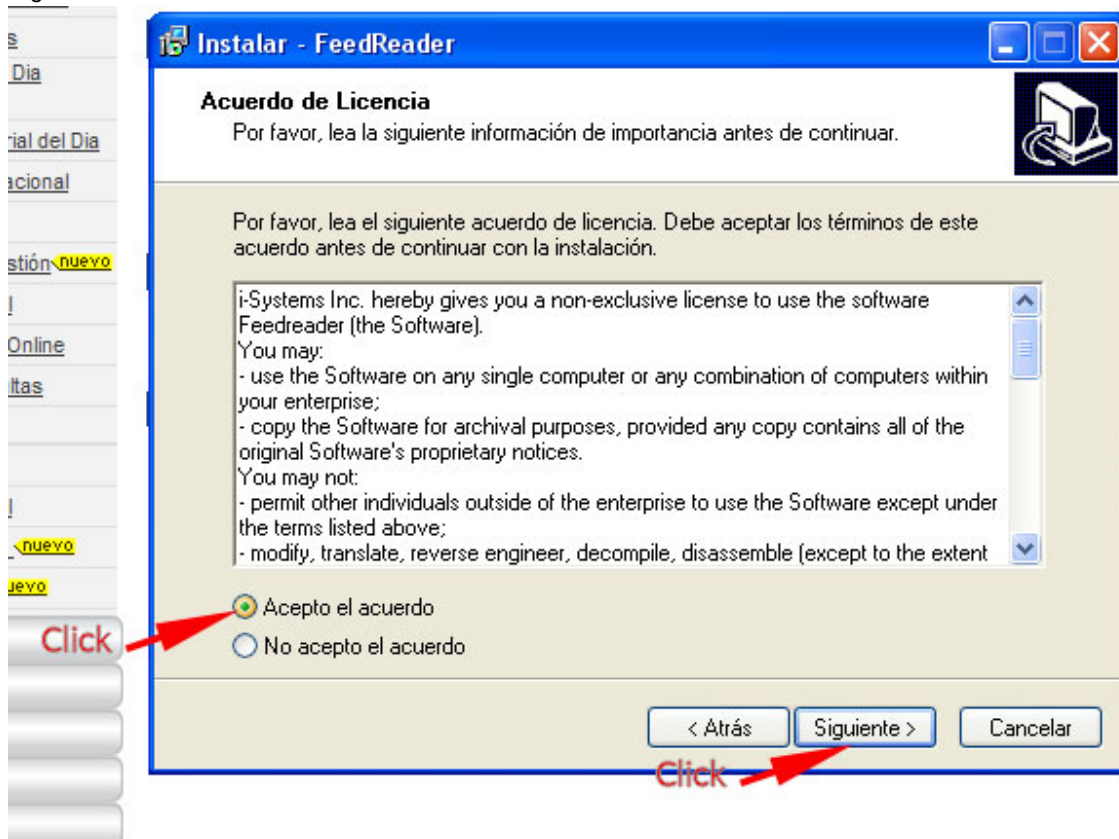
s
Dia
rial del Dia
acional
stión nuevo
l
Online
ltas
l
nuevo
uevo

Instalar - FeedReader

Acuerdo de Licencia
Por favor, lea la siguiente información de importancia antes de continuar.

Por favor, lea el siguiente acuerdo de licencia. Debe aceptar los términos de este acuerdo antes de continuar con la instalación.

i-Systems Inc. hereby gives you a non-exclusive license to use the software Feedreader (the Software).
You may:
- use the Software on any single computer or any combination of computers within your enterprise;
- copy the Software for archival purposes, provided any copy contains all of the original Software's proprietary notices.
You may not:
- permit other individuals outside of the enterprise to use the Software except under the terms listed above;
- modify, translate, reverse engineer, decompile, disassemble (except to the extent

Acepto el acuerdo
No acepto el acuerdo

Click

< Atrás
Siguiente >
Cancelar

Click